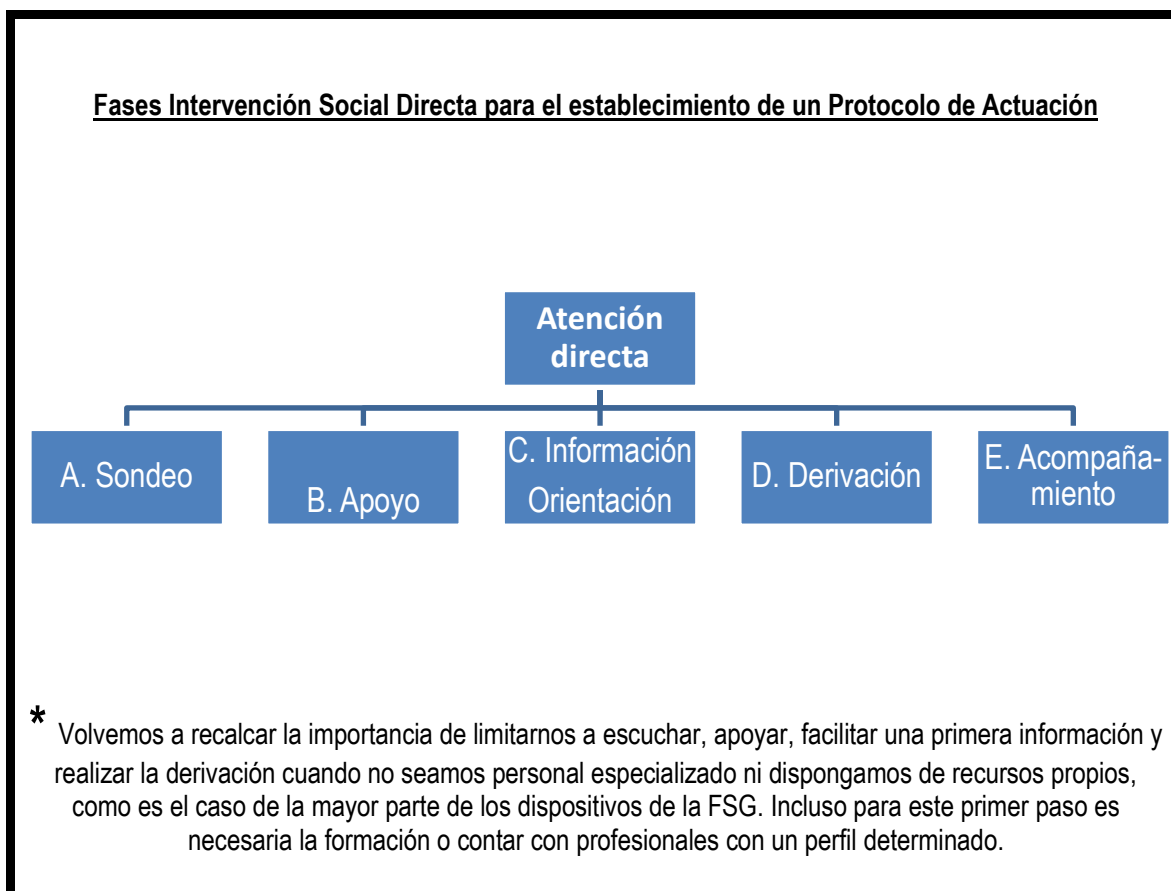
Fases Intervención Social Directa para el establecimiento de un Protocolo de Actuación

Atención directa

A. Sondeo

B. Apoyo

C. Información Orientación

D. Derivación

E. Acompañamiento

* Volvemos a recalcar la importancia de limitarnos a escuchar, apoyar, facilitar una primera información y realizar la derivación cuando no seamos personal especializado ni dispongamos de recursos propios, como es el caso de la mayor parte de los dispositivos de la FSG. Incluso para este primer paso es necesaria la formación o contar con profesionales con un perfil determinado.